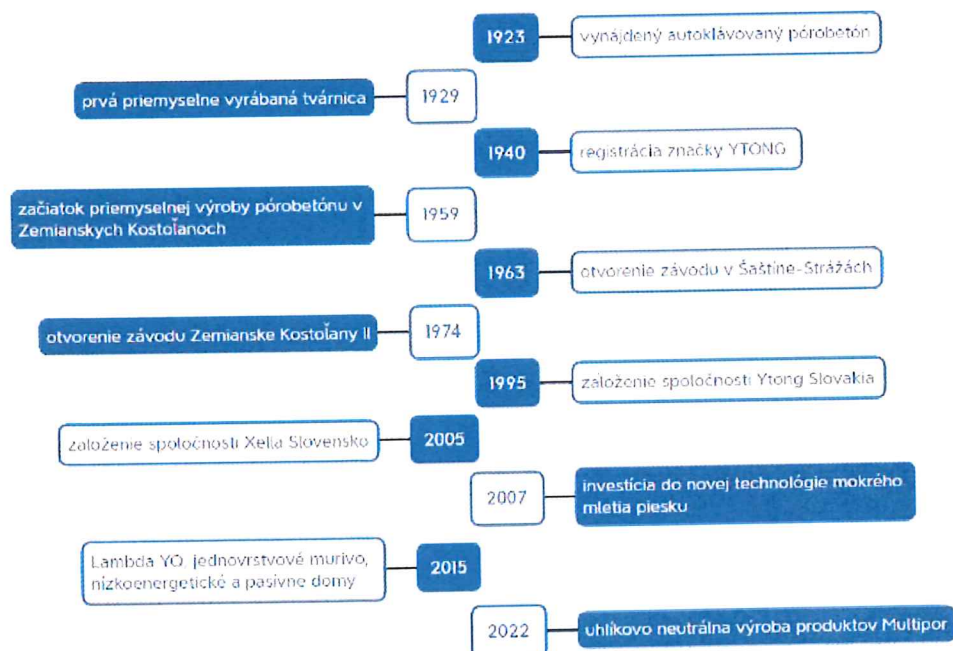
1923
vynájdený autoklávovaný pórobetón

prvá priemyselne vyrábaná tvárnica
1929

1940
registrácia značky YTONG

začiatok priemyselnej výroby pórobetónu v Zemianskych Kostoľanoch
1959

1963
otvorenie závodu v Šaštíne-Strážach

otvorenie závodu Zemianske Kostoľany II
1974

1995
založenie spoločnosti Ytong Slovakia

založenie spoločnosti Xella Slovensko
2005

2007
investícia do novej technológie mokrého mletia piesku

Lambda YQ, jednovrstvové murivo, nízkoenergetické a pasívne domy
2015

2022
uhlíkovo neutrálna výroba produktov Multipor